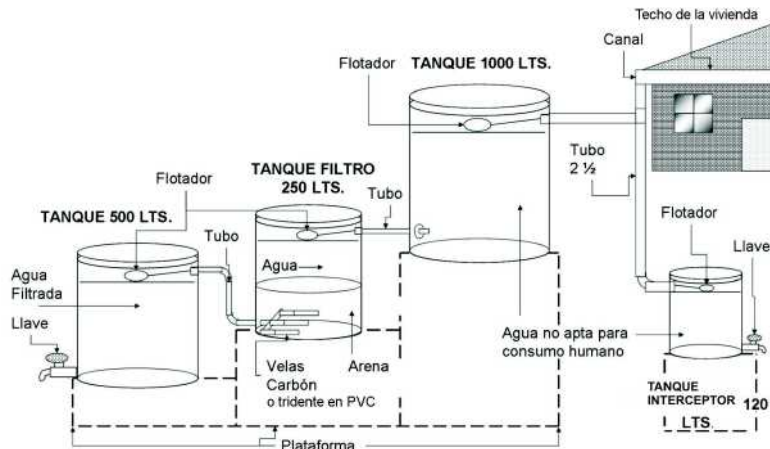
Techo de la vivienda

Canal

Flotador

TANQUE 1000 LTS.

Tubo 2 ½

Flotador

TANQUE FILTRO 250 LTS.

Tubo

TANQUE 500 LTS.

Tubo

Agua

Agua Filtrada

Llave

Velas

Carbón o tridente en PVC

Arena

Agua no apta para consumo humano

Flotador

Llave

TANQUE INTERCEPTOR 120 LTS.

Plataforma